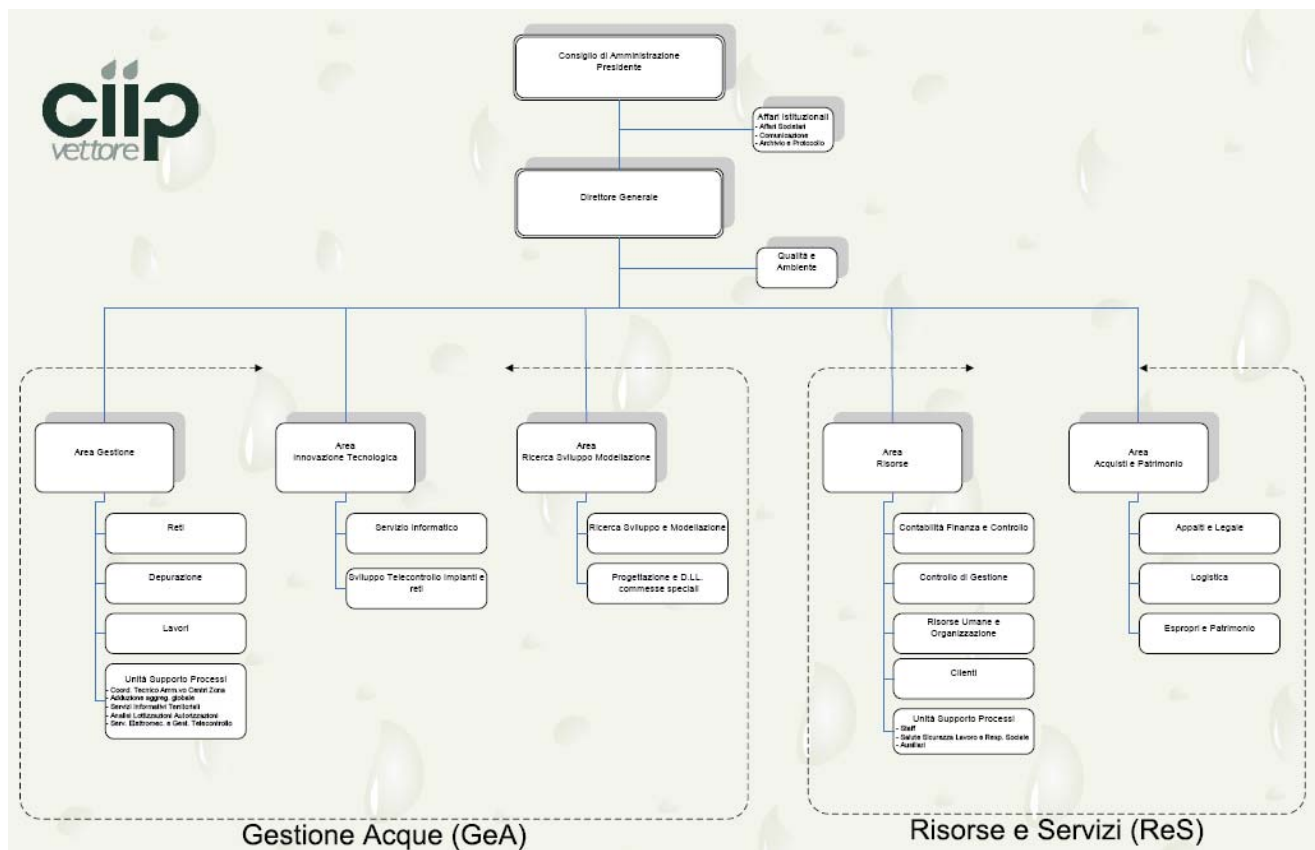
ciip vettore

Consiglio di Amministrazione
Presidente

Affari Istituzionali
- Affari Societari
- Comunicazione
- Archivio e Protocollo

Direttore Generale

Qualità e Ambiente

Area Gestione

Reti

Depurazione

Lavori

Unità Supporto Processi
- Coord. Tecnico Amm.vo Centri Zona
- Adduzione aggreg. globale
- Servizi Informativi Territoriali
- Analisi Lottizzazioni Autorizzazioni
- Serv. Elettromec. e Gest. Telecontrollo

Area
Innovazione Tecnologica

Servizio Informatico

Sviluppo Telecontrollo impianti e reti

Area
Ricerca Sviluppo Modellazione

Ricerca Sviluppo e Modellazione

Progettazione e D.LL. commesse speciali

Area
Risorse

Contabilità Finanza e Controllo

Controllo di Gestione

Risorse Umane e Organizzazione

Clienti

Unità Supporto Processi
- Staff
- Salute Sicurezza Lavoro e Resp. Sociale
- Ausiliari

Area
Acquisti e Patrimonio

Appalti e Legale

Logistica

Espropri e Patrimonio

Gestione Acque (GeA)

Risorse e Servizi (ReS)